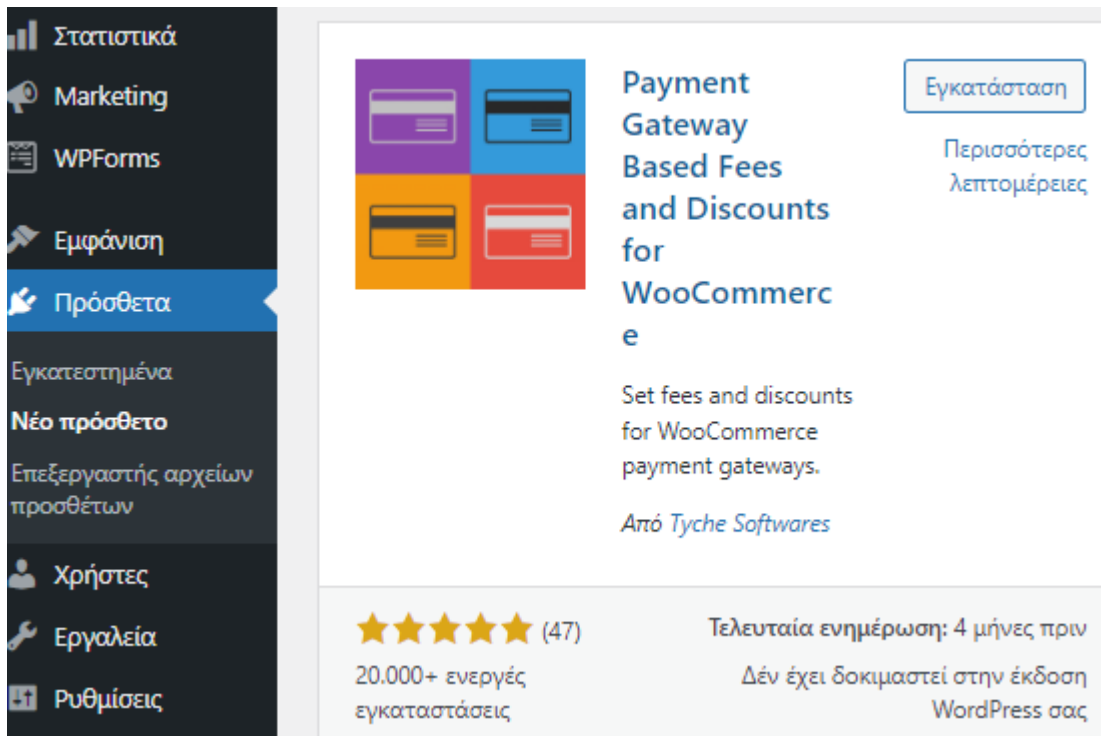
Στατιστικά
Marketing
WPForms
Εμφάνιση
Πρόσθετα
Εγκατεστημένα
Νέο πρόσθετο
Επεξεργαστής αρχείων προσθέτων
Χρήστες
Εργαλεία
Ρυθμίσεις

Payment Gateway Based Fees and Discounts for WooCommerce

Set fees and discounts for WooCommerce payment gateways.

Από Tyche Softwares

Εγκατάσταση

Περισσότερες λεπτομέρειες

(47)

20.000+ ενεργές εγκαταστάσεις

Τελευταία ενημέρωση: 4 μήνες πριν

Δέν έχει δοκιμαστεί στην έκδοση WordPress σας